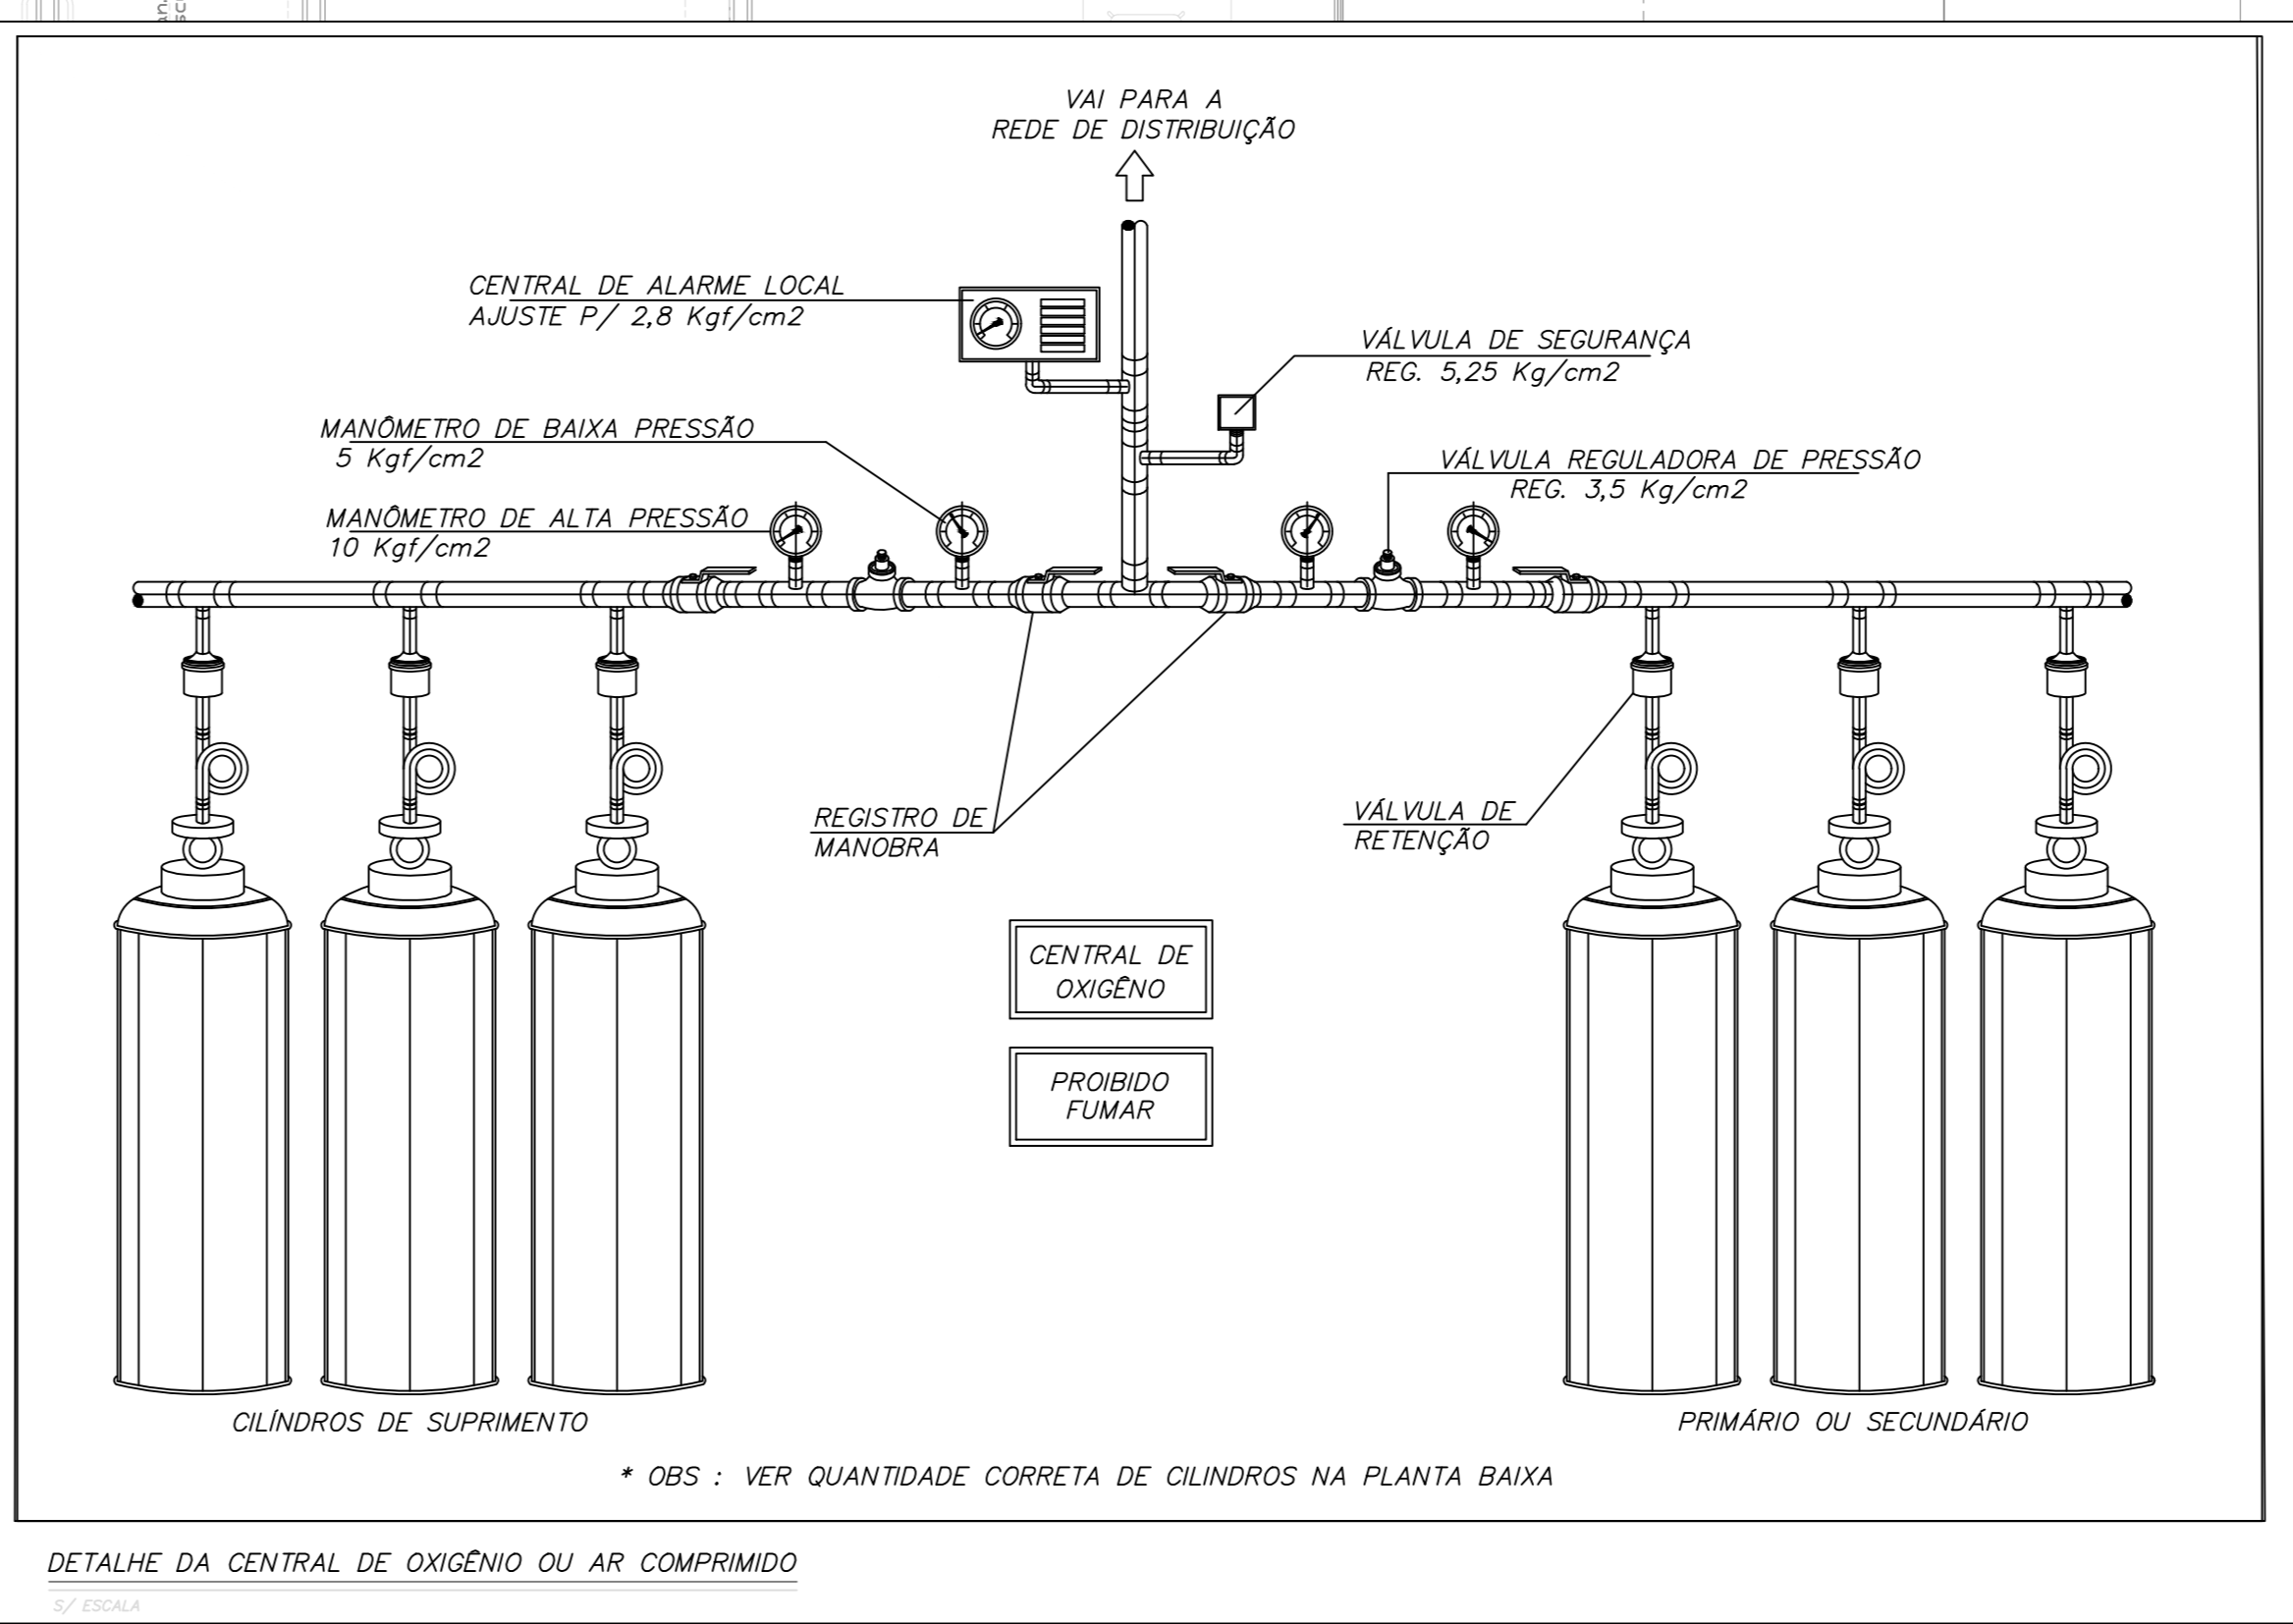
VAI PARA A
REDE DE DISTRIBUIÇÃO

CENTRAL DE ALARME LOCAL
AJUSTE P/ 2,8 Kgf/cm2

VÁLVULA DE SEGURANÇA
REG. 5,25 Kg/cm2

MANÔMETRO DE BAIXA PRESSÃO
5 Kgf/cm2

VÁLVULA REGULADORA DE PRESSÃO
REG. 3,5 Kg/cm2

MANÔMETRO DE ALTA PRESSÃO
10 Kgf/cm2

REGISTRO DE
MANOBRA

VÁLVULA DE
RETENÇÃO

CENTRAL DE
OXIGÊNO

PROIBIDO
FUMAR

CILÍNDROS DE SUPRIMENTO

PRIMÁRIO OU SECUNDÁRIO

* OBS : VER QUANTIDADE CORRETA DE CILINDROS NA PLANTA BAIXA

DETALHE DA CENTRAL DE OXIGÊNIO OU AR COMPRIMIDO

S/ ESCALA